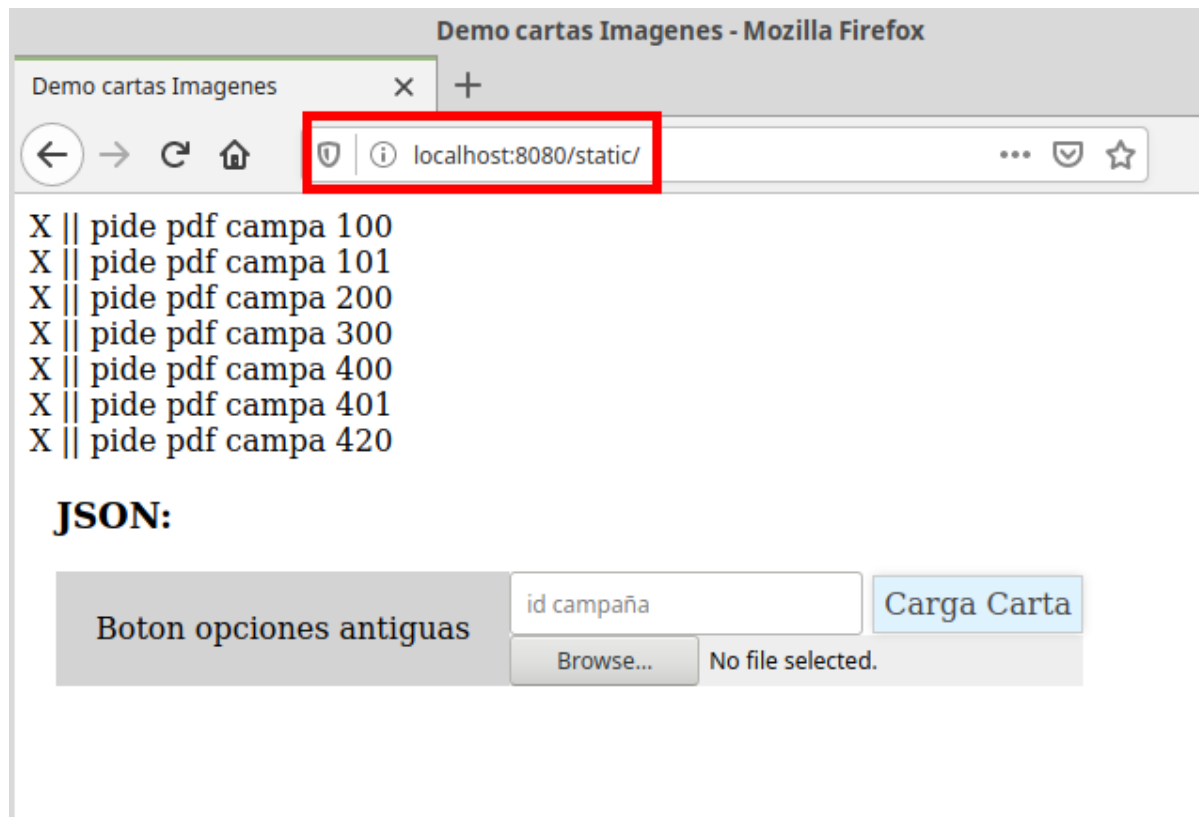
Demo cartas Imagenes - Mozilla Firefox

Demo cartas Imagenes ×

localhost:8080/static/

X || pide pdf campa 100
X || pide pdf campa 101
X || pide pdf campa 200
X || pide pdf campa 300
X || pide pdf campa 400
X || pide pdf campa 401
X || pide pdf campa 420

JSON:

Boton opciones antiguas | id campaña | Carga Carta

Browse... No file selected.